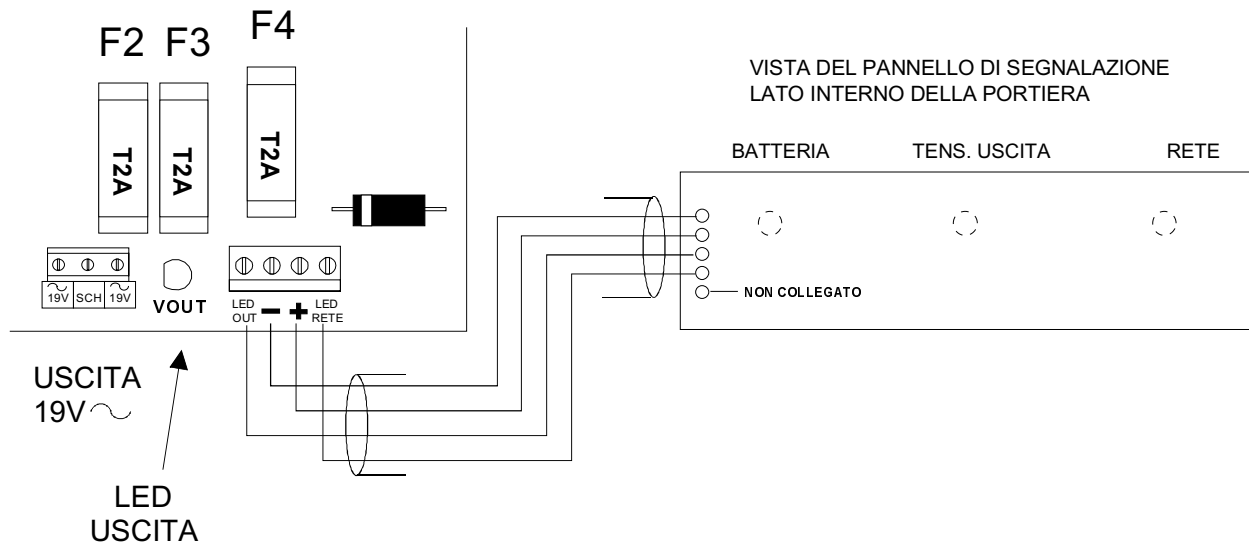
F2 F3 F4

T2A T2A T2A

VISTA DEL PANNELLO DI SEGNALAZIONE
LATO INTERNO DELLA PORTIERA

BATTERIA TENS. USCITA RETE

$\sim$ 19V SCH $\sim$ 19V

VOUT

LED OUT − + LED RETE

NON COLLEGATO

USCITA
19V $\sim$

LED
USCITA